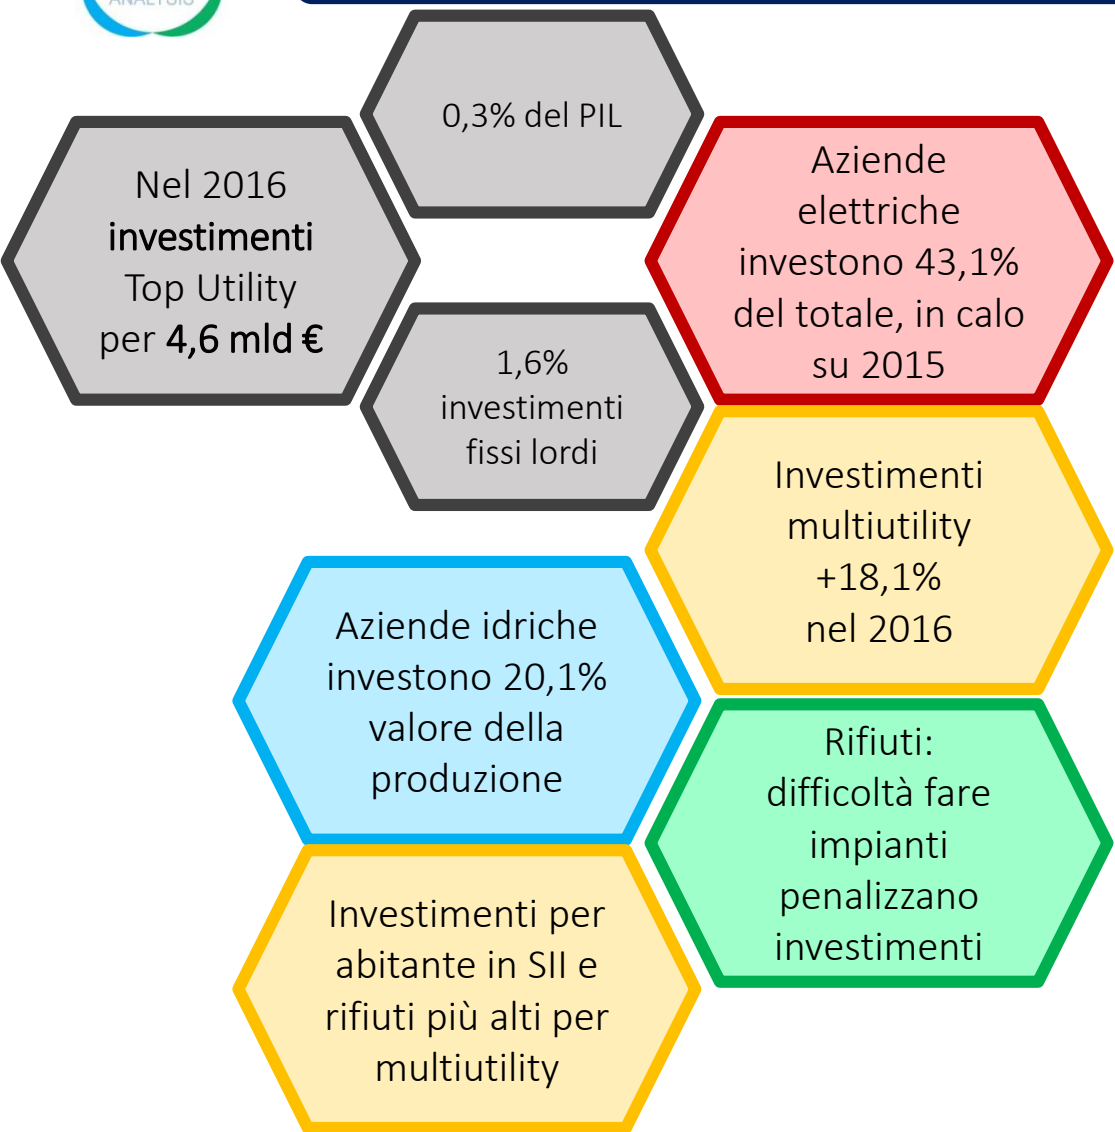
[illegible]

Nel 2016 **investimenti** Top Utility per **4,6 mld €**

0,3% del PIL

1,6% investimenti fissi lordi

Aziende elettriche investono 43,1% del totale, in calo su 2015

Investimenti multiutility +18,1% nel 2016

Aziende idriche investono 20,1% valore della produzione

Rifiuti: difficoltà fare impianti penalizzano investimenti

Investimenti per abitante in SII e rifiuti più alti per multiutility